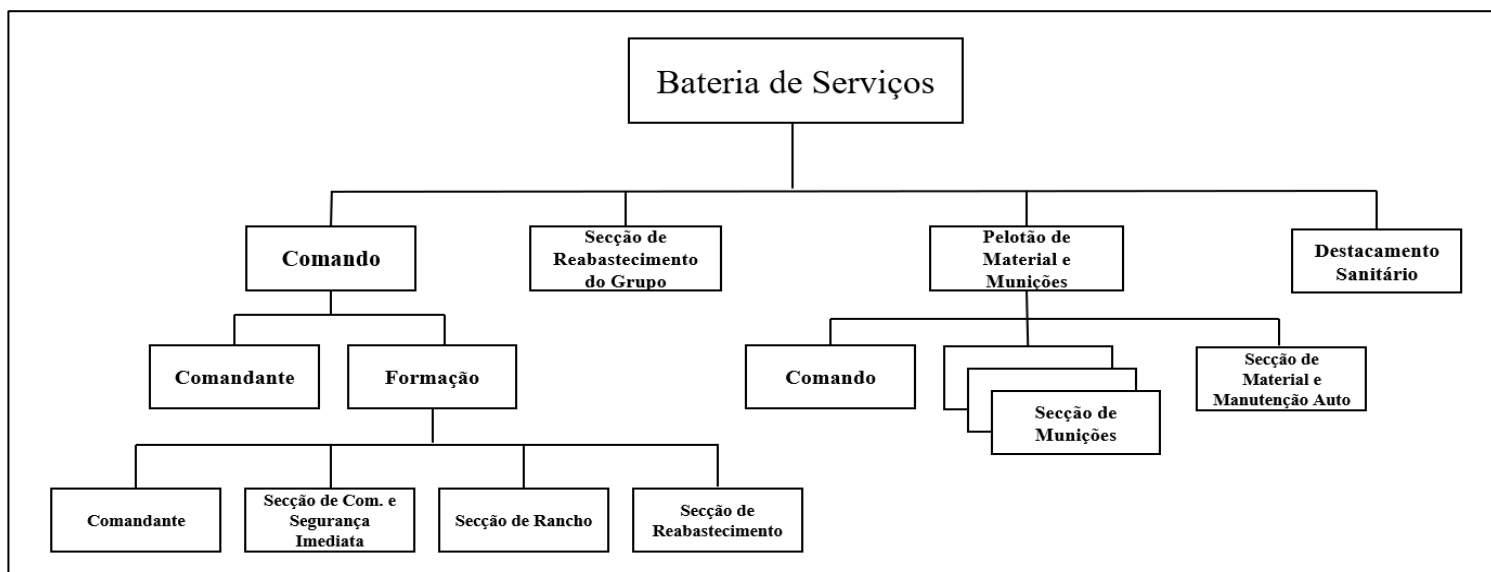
Bateria de Serviços

Comando

Secção de Reabastecimento do Grupo

Pelotão de Material e Munições

Destacamento Sanitário

Comandante

Formação

Comando

Secção de Munições

Secção de Material e Manutenção Auto

Comandante

Secção de Com. e Segurança Imediata

Secção de Rancho

Secção de Reabastecimento